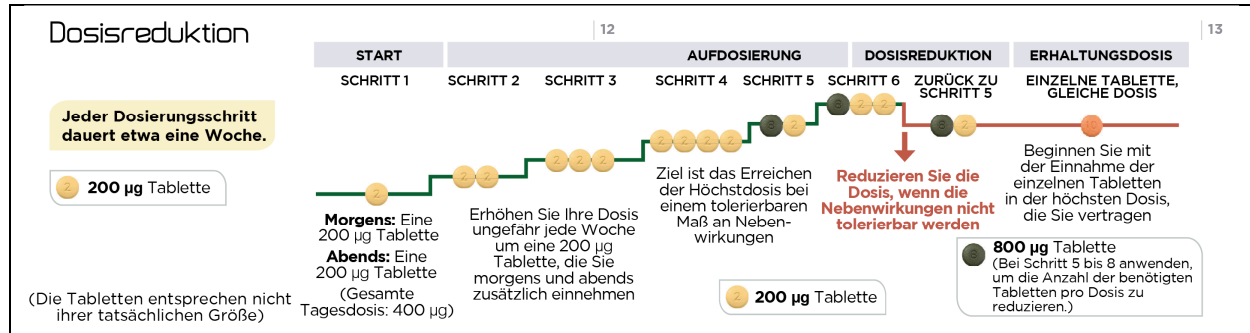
Dosisreduktion

12

13

| START | AUFDOSIERUNG | | | | DOSISREDUKTION | | ERHALTUNGSDOSIS |
|---|---|---|---|---|---|---|---|
| SCHRITT 1 | SCHRITT 2 | SCHRITT 3 | SCHRITT 4 | SCHRITT 5 | SCHRITT 6 | ZURÜCK ZU SCHRITT 5 | EINZELNE TABLETTE, GLEICHE DOSIS |

Jeder Dosierungsschritt dauert etwa eine Woche.

200 µg Tablette

Morgens: Eine 200 µg Tablette
Abends: Eine 200 µg Tablette
(Gesamte Tagesdosis: 400 µg)

Erhöhen Sie Ihre Dosis ungefähr jede Woche um eine 200 µg Tablette, die Sie morgens und abends zusätzlich einnehmen

Ziel ist das Erreichen der Höchstdosis bei einem tolerierbaren Maß an Nebenwirkungen

Reduzieren Sie die Dosis, wenn die Nebenwirkungen nicht tolerierbar werden

Beginnen Sie mit der Einnahme der einzelnen Tabletten in der höchsten Dosis, die Sie vertragen

200 µg Tablette

800 µg Tablette
(Bei Schritt 5 bis 8 anwenden, um die Anzahl der benötigten Tabletten pro Dosis zu reduzieren.)

(Die Tabletten entsprechen nicht ihrer tatsächlichen Größe)